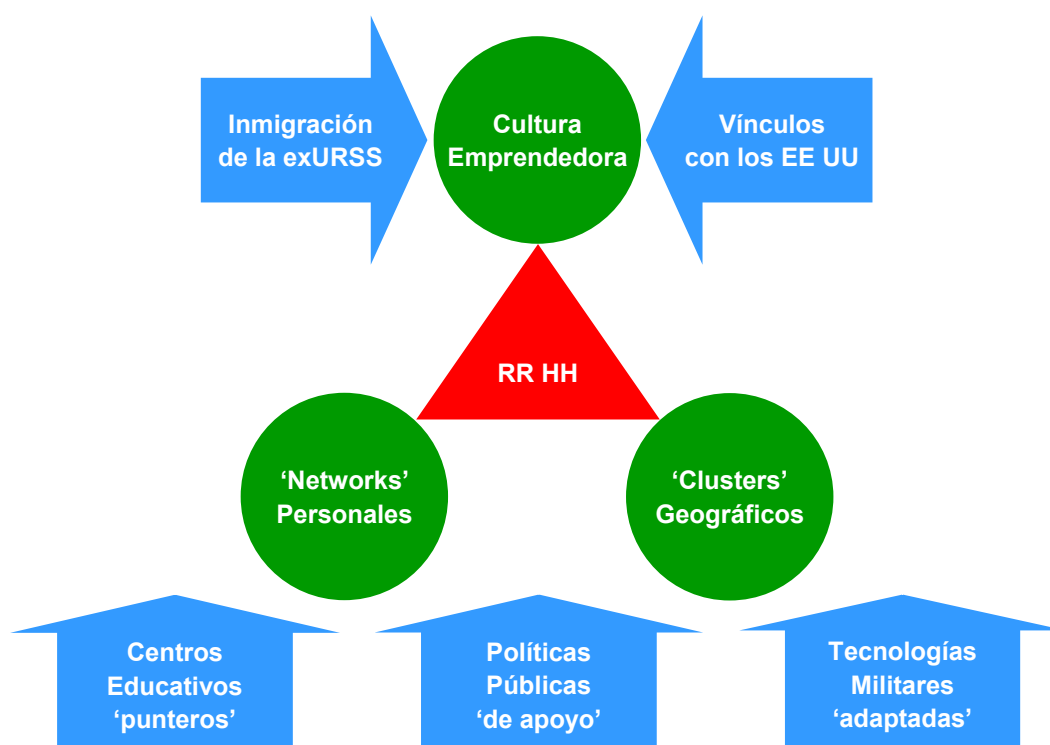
Inmigración de la exURSS

Cultura Emprendedora

Vínculos con los EE UU

RR HH

'Networks' Personales

'Clusters' Geográficos

Centros Educativos 'punteros'

Políticas Públicas 'de apoyo'

Tecnologías Militares 'adaptadas'